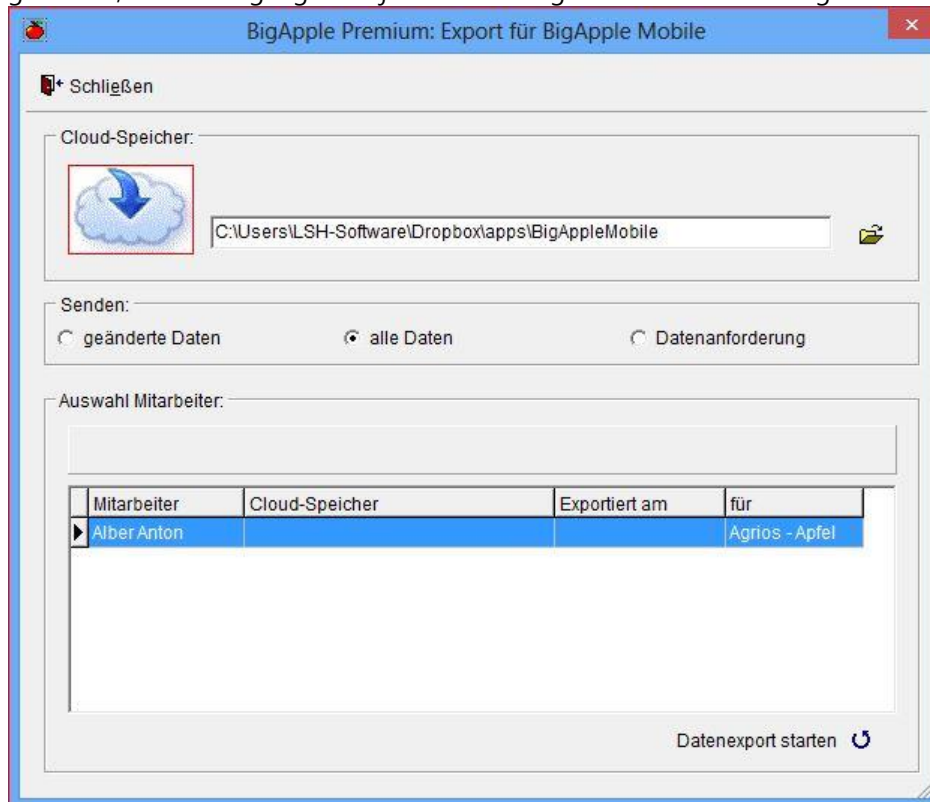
BigApple Premium: Export für BigApple Mobile

Schließen

Cloud-Speicher:

C:\Users\LSH-Software\Dropbox\apps\BigAppleMobile

Senden:

geänderte Daten

alle Daten

Datenanforderung

Auswahl Mitarbeiter:

| Mitarbeiter | Cloud-Speicher | Exportiert am | für |
|---|---|---|---|
| Alber Anton | | | Agrios - Apfel |

Datenexport starten